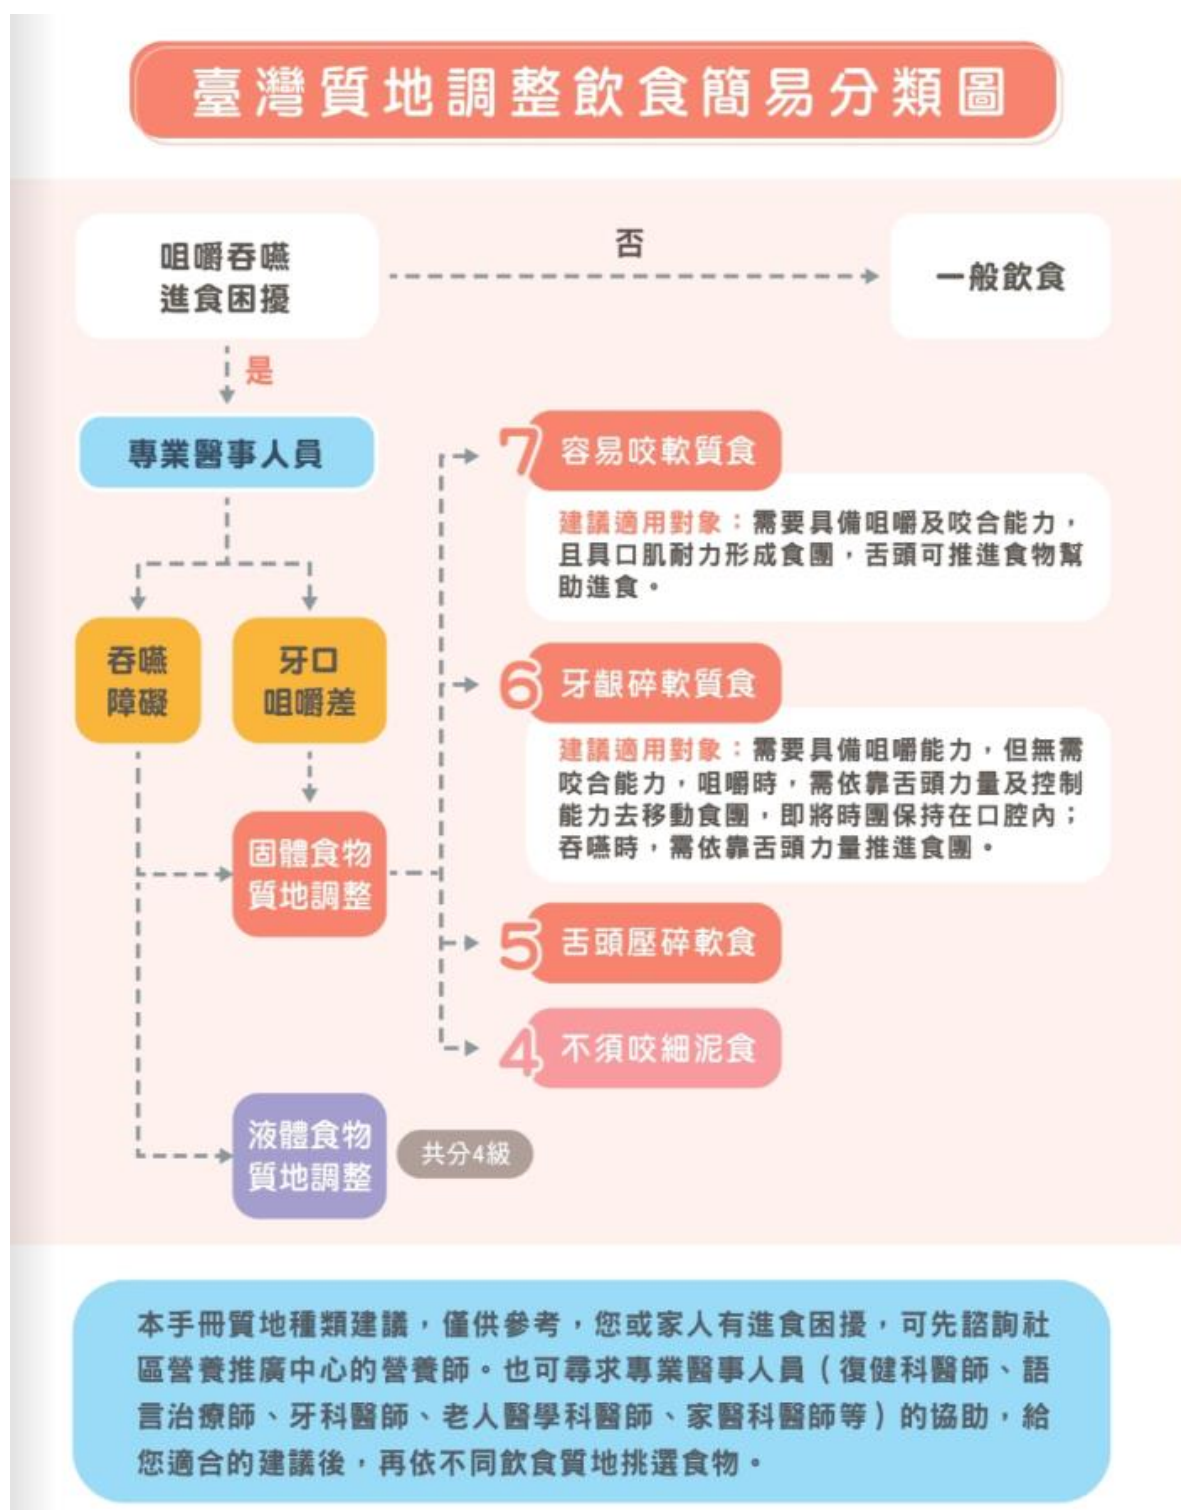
臺灣質地調整飲食簡易分類圖

咀嚼吞嚥
進食困擾

否

一般飲食

是

專業醫事人員

吞嚥
障礙

牙口
咀嚼差

固體食物
質地調整

液體食物
質地調整

共分4級

7 容易咬軟質食

建議適用對象：需要具備咀嚼及咬合能力，且具口肌耐力形成食團，舌頭可推進食物幫助進食。

6 牙齦碎軟質食

建議適用對象：需要具備咀嚼能力，但無需咬合能力，咀嚼時，需依靠舌頭力量及控制能力去移動食團，即將時團保持在口腔內；吞嚥時，需依靠舌頭力量推進食團。

5 舌頭壓碎軟食

4 不須咬細泥食

本手冊質地種類建議，僅供參考，您或家人有進食困擾，可先諮詢社區營養推廣中心的營養師。也可尋求專業醫事人員（復健科醫師、語言治療師、牙科醫師、老人醫學科醫師、家醫科醫師等）的協助，給您適合的建議後，再依不同飲食質地挑選食物。